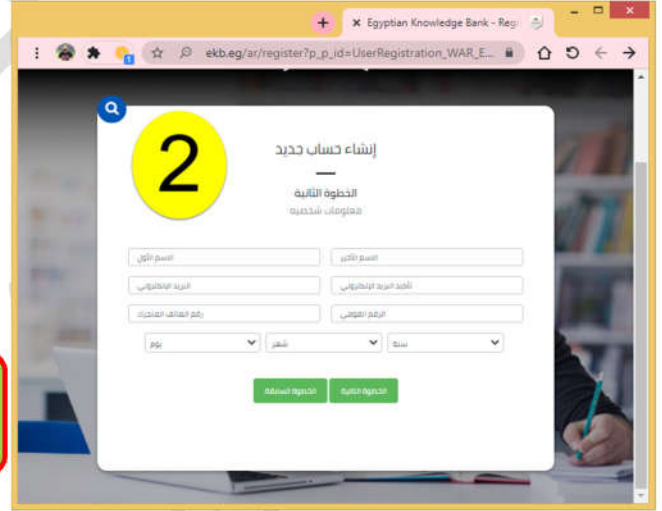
Egyptian Knowledge Bank - Regi

ekb.eg/ar/register?p_p_id=UserRegistration_WAR_E...

2

إنشاء حساب جديد

الخطوة الثانية
معلومات شخصية

الاسم الأخير
الاسم الأول

تأكيد البريد الإلكتروني
البريد الإلكتروني

الرقم القومي
رقم الهاتف المحمول

سنة
شهر
يوم

الخطوة التالية
الخطوة السابقة